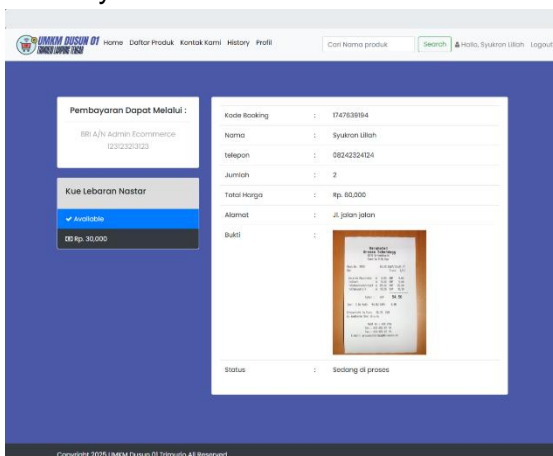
UMKM DUSUN 01 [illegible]

Home Daftar Produk Kontak Kami History Profil

Cari Nama produk

Search

Hallo, Syukron Lillah Logout

Pembayaran Dapat Melalui :

BRI A/n Admin Ecommerce 1231232323

Kue Lebaran Nastar

✔ Available

Rp. 30,000

| | | |
|---|---|---|
| Kode Booking | : | 1747639194 |
| Nama | : | Syukron Lillah |
| telepon | : | 08242324124 |
| Jumlah | : | 2 |
| Total Harga | : | Rp. 60,000 |
| Alamat | : | Jl. jalan jalan |
| Bukti | : | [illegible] |
| Status | : | Sedang di proses |

Copyright 2025 UMKM Dusun 01 Trimurjo All Reserved